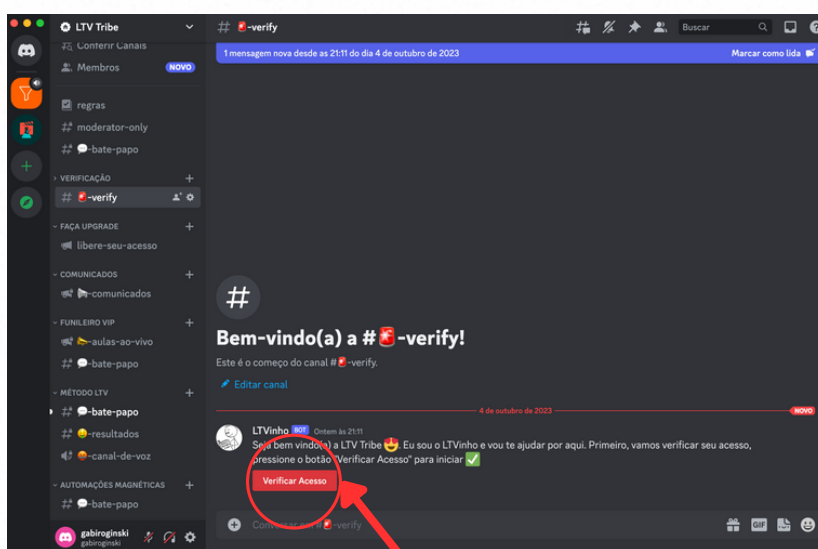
LTV Tribe
Conferir Canais
Membros NOVO
regras
moderator-only
💬-bate-papo
VERIFICAÇÃO
🚨-verify
FAÇA UPGRADE
libere-seu-acesso
COMUNICADOS
📢-comunicados
FUNILEIRO VIP
📣-aulas-ao-vivo
💬-bate-papo
MÉTODO LTV
💬-bate-papo
😀-resultados
😀-canal-de-voz
AUTOMAÇÕES MAGNÉTICAS
💬-bate-papo
gabiroginski
gabiroginski

# 🚨-verify
Buscar
1 mensagem nova desde as 21:11 do dia 4 de outubro de 2023
Marcar como lida

Bem-vindo(a) a #🚨-verify!
Este é o começo do canal #🚨-verify.
Editar canal

4 de outubro de 2023
NOVO

LTVinho BOT Ontem às 21:11
Seja bem vindo(a) a LTV Tribe 😍 Eu sou o LTVinho e vou te ajudar por aqui. Primeiro, vamos verificar seu acesso, pressione o botão "Verificar Acesso" para iniciar ✅
Verificar Acesso

Conversar em #🚨-verify
GIF